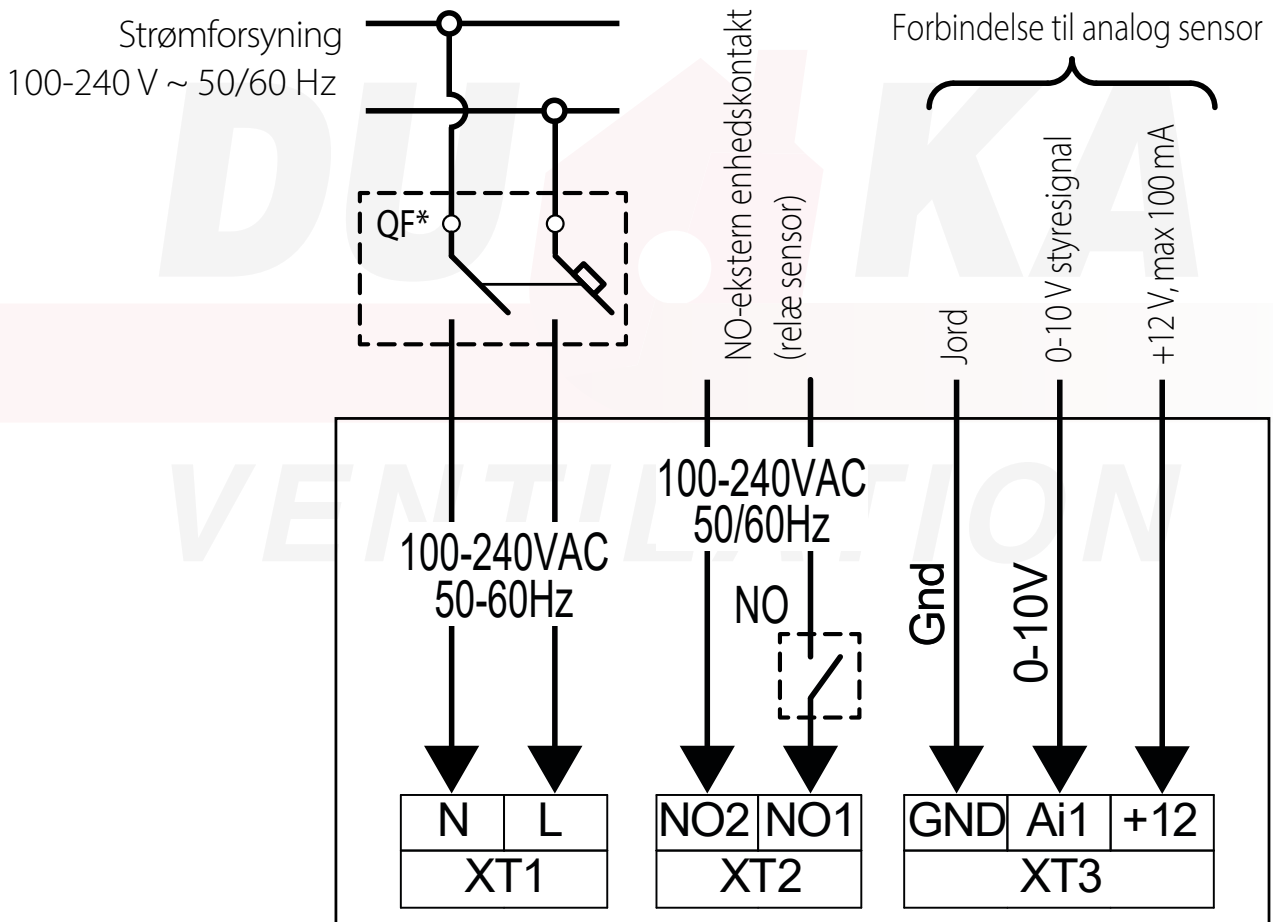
Strømforsyning
100-240 V ~ 50/60 Hz

QF*

NO-ekstern enhedskontakt
(relæ sensor)

Forbindelse til analog sensor

Jord

0-10 V styresignal

+12 V, max 100 mA

DUKA
VENTILATION

100-240VAC
50-60Hz

100-240VAC
50/60Hz

NO

Gnd

0-10V

| N | L |
|---|---|
| XT1 | |

| NO2 | NO1 |
|---|---|
| XT2 | |

| GND | Ai1 | +12 |
|---|---|---|
| XT3 | | |